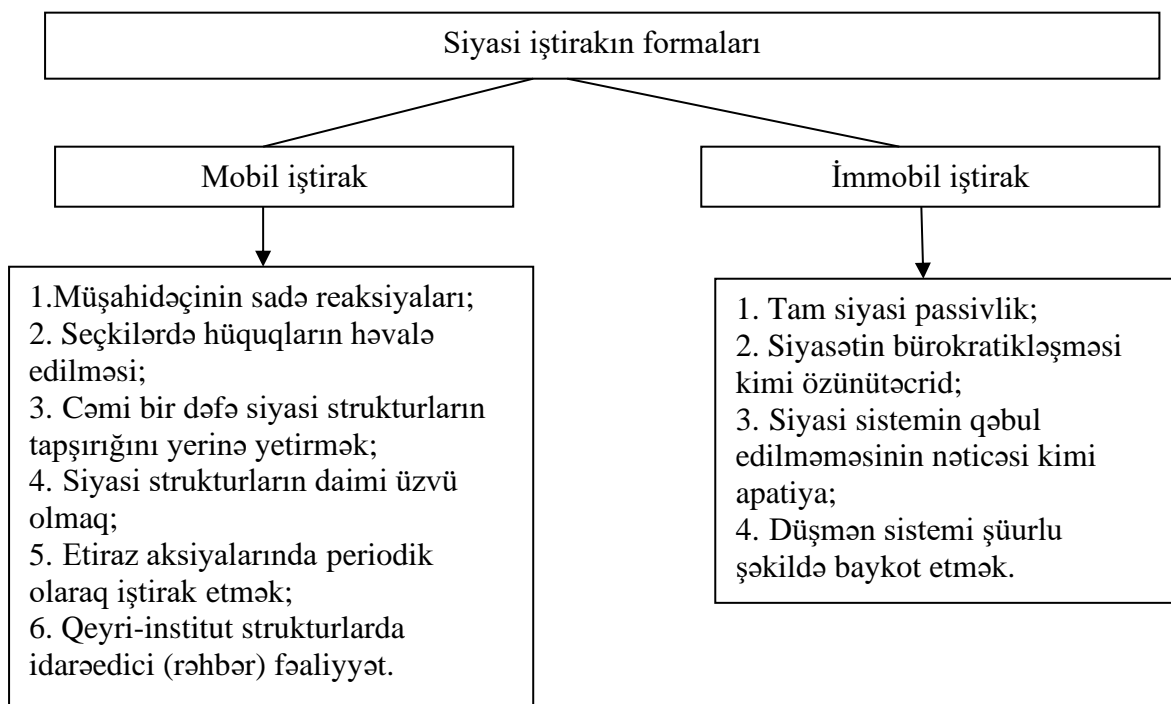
Siyasi iştirakın formaları

Mobil iştirak

İmmobil iştirak

1.Müşahidəçinin sadə reaksiyaları;
2. Seçkilərdə hüquqların həvalə edilməsi;
3. Cəmi bir dəfə siyasi strukturların tapşırığını yerinə yetirmək;
4. Siyasi strukturların daimi üzvü olmaq;
5. Etiraz aksiyalarında periodik olaraq iştirak etmək;
6. Qeyri-institut strukturlarda idarəedici (rəhbər) fəaliyyət.

1. Tam siyasi passivlik;
2. Siyasətin bürokratikləşməsi kimi özünütəcrid;
3. Siyasi sistemin qəbul edilməməsinin nəticəsi kimi apatiya;
4. Düşmən sistemi şüurlu şəkildə baykot etmək.